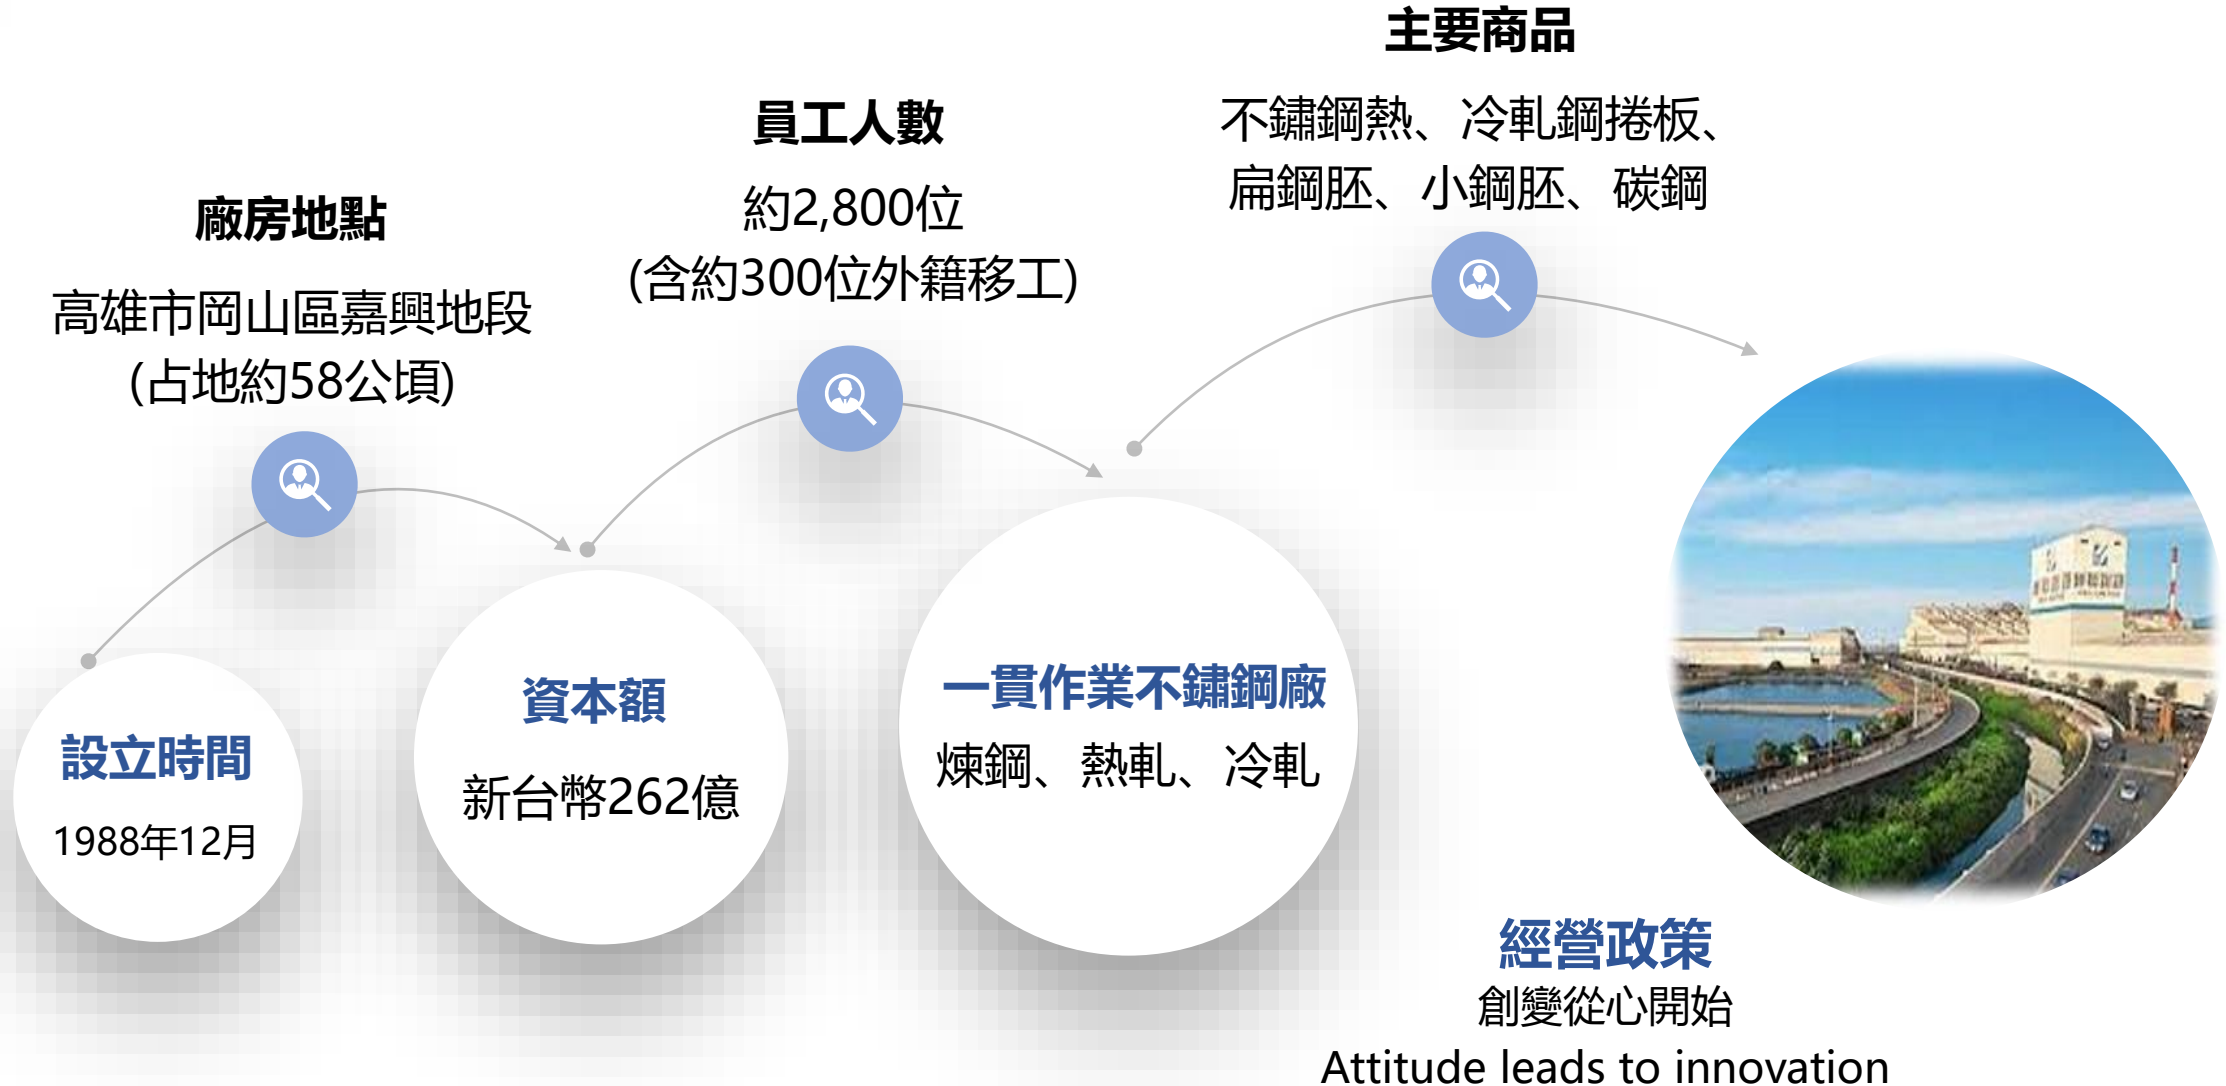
主要商品

不鏽鋼熱、冷軋鋼捲板、扁鋼胚、小鋼胚、碳鋼

員工人數

約2,800位
(含約300位外籍移工)

廠房地點

高雄市岡山區嘉興地段
(占地約58公頃)

設立時間

1988年12月

資本額

新台幣262億

一貫作業不鏽鋼廠

煉鋼、熱軋、冷軋

經營政策

創變從心開始
Attitude leads to innovation